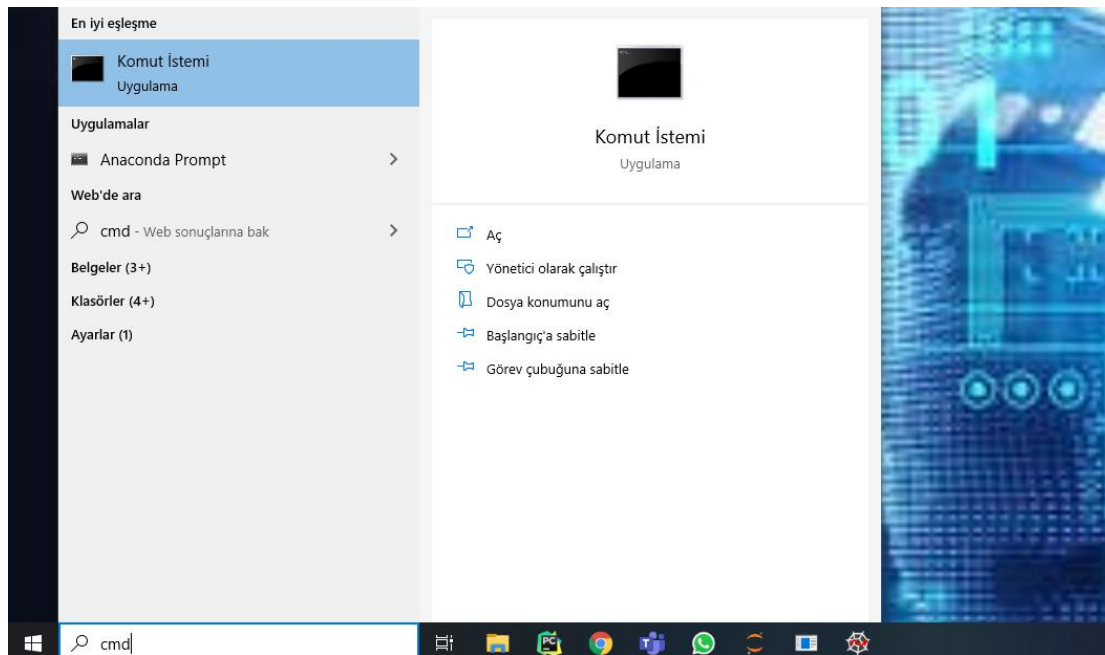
En iyi eşleşme

Komut İstemi
Uygulama

Uygulamalar

Anaconda Prompt

Web'de ara

cmd - Web sonuçlarına bak

Belgeler (3+)

Klasörler (4+)

Ayarlar (1)

Komut İstemi
Uygulama

Aç

Yönetici olarak çalıştır

Dosya konumunu aç

Başlangıç'a sabitle

Görev çubuğuna sabitle

cmd